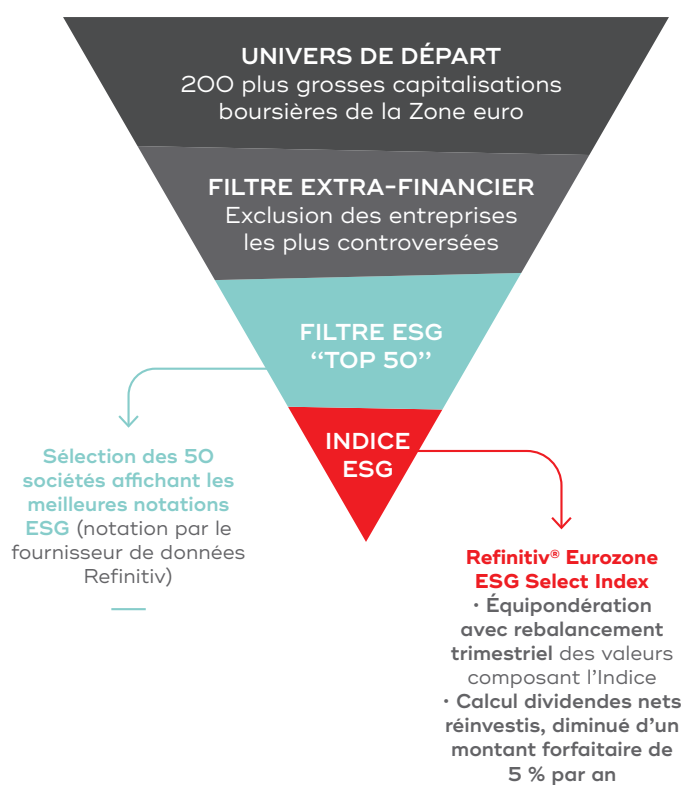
UNIVERS DE DÉPART
200 plus grosses capitalisations boursières de la Zone euro

FILTRE EXTRA-FINANCIER
Exclusion des entreprises les plus controversées

FILTRE ESG
"TOP 50"

INDICE
ESG

Sélection des 50 sociétés affichant les meilleures notations ESG (notation par le fournisseur de données Refinitiv)

Refinitiv® Eurozone ESG Select Index
• Équipondération avec rebalancement trimestriel des valeurs composant l'Indice
• Calcul dividendes nets réinvestis, diminué d'un montant forfaitaire de 5 % par an